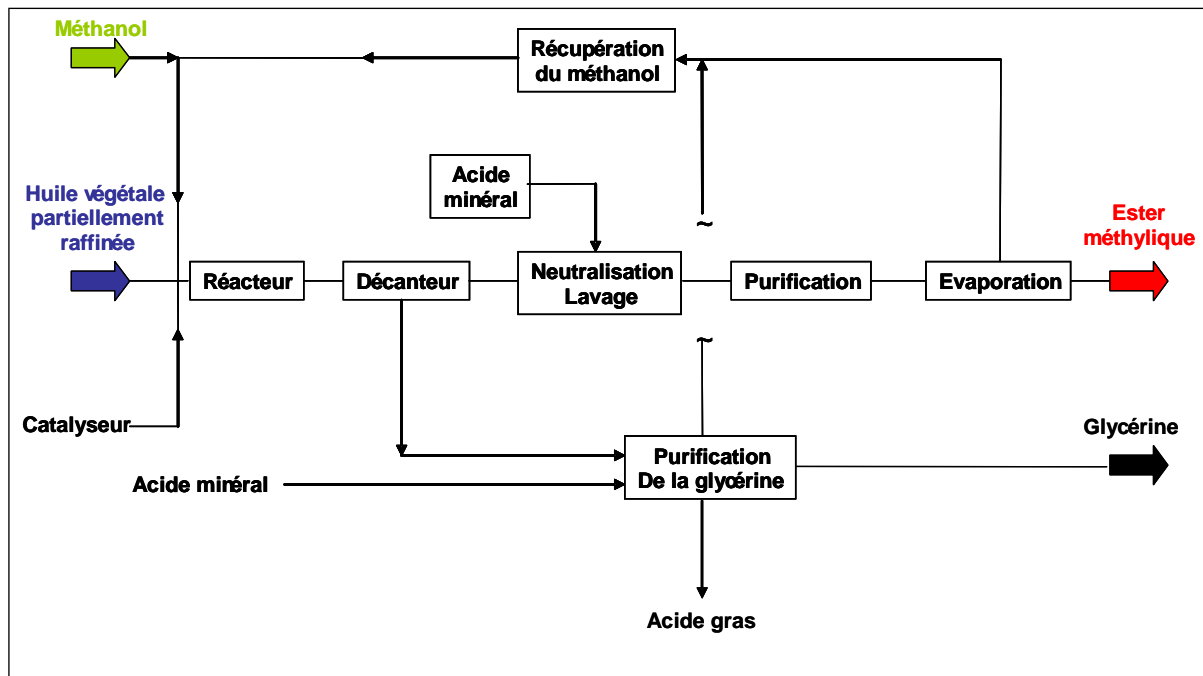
Méthanol

Récupération du méthanol

Acide minéral

Huile végétale partiellement raffinée

Ester méthylique

Réacteur

Décanteur

Neutralisation Lavage

Purification

Evaporation

Catalyseur

Glycérine

Acide minéral

Purification De la glycérine

Acide gras